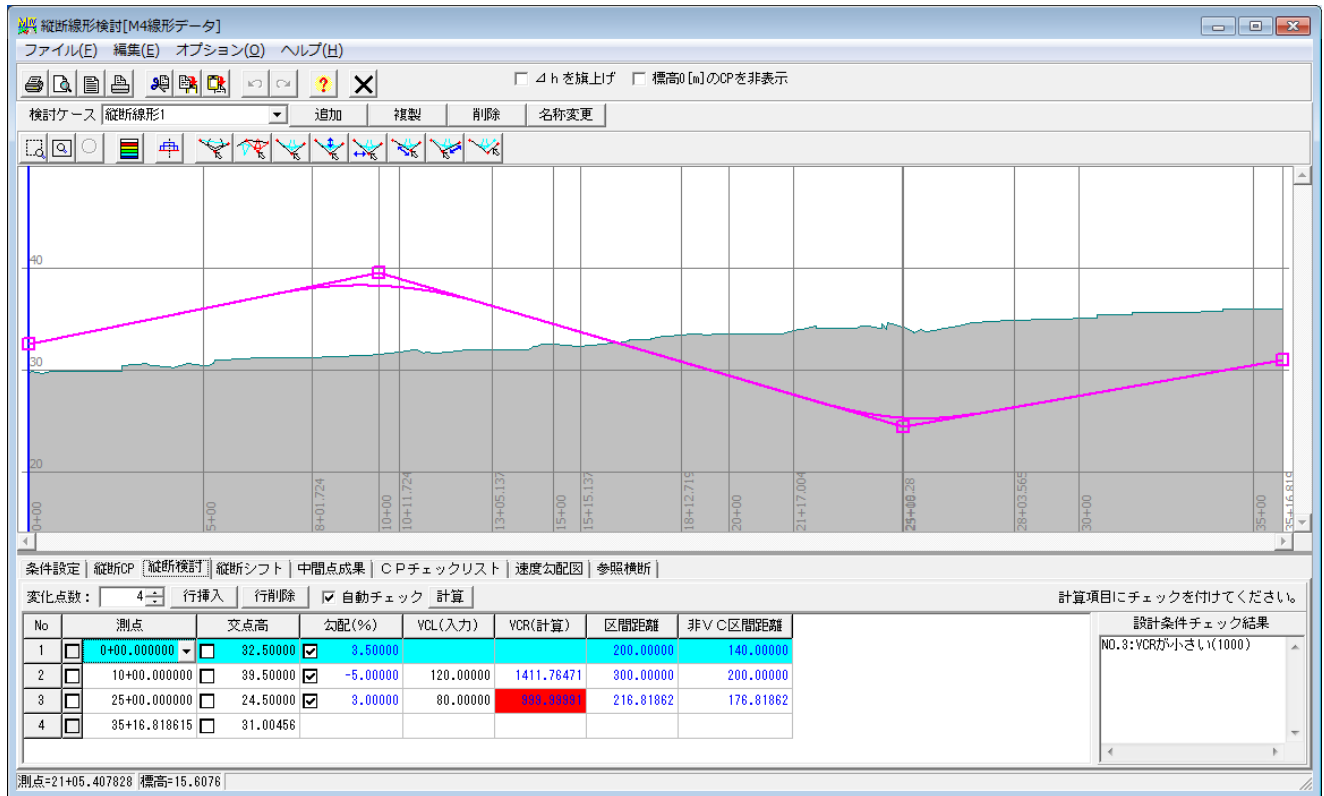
縦断線形検討[M4線形データ]

ファイル(F) 編集(E) オプション(O) ヘルプ(H)

☐ ⊿hを旗上げ ☐ 標高0[m]のCPを非表示

検討ケース 縦断線形1 追加 複製 削除 名称変更

40
30
20

0+00 5+00 8+01.724 10+00 10+11.724 13+05.137 15+00 15+15.137 18+12.719 20+00 21+17.004 25+00 28+03.565 30+00 35+00 35+16.819

条件設定 縦断CP 縦断検討 縦断シフト 中間点成果 CPチェックリスト 速度勾配図 参照横断

変化点数： 4 行挿入 行削除 ☑ 自動チェック 計算 計算項目にチェックを付けてください。

| No | | 測点 | | 交点高 | | 勾配(%) | VCL(入力) | VCR(計算) | 区間距離 | 非VC区間距離 |
|---|---|---|---|---|---|---|---|---|---|---|
| 1 | ☐ | 0+00.000000 | ☐ | 32.50000 | ☑ | 3.50000 | | | 200.00000 | 140.00000 |
| 2 | ☐ | 10+00.000000 | ☐ | 39.50000 | ☑ | -5.00000 | 120.00000 | 1411.76471 | 300.00000 | 200.00000 |
| 3 | ☐ | 25+00.000000 | ☐ | 24.50000 | ☑ | 3.00000 | 80.00000 | 999.99991 | 216.81862 | 176.81862 |
| 4 | ☐ | 35+16.818615 | ☐ | 31.00456 | | | | | | |

設計条件チェック結果
NO.3:VCRが小さい(1000)

測点=21+05.407828 標高=15.6076